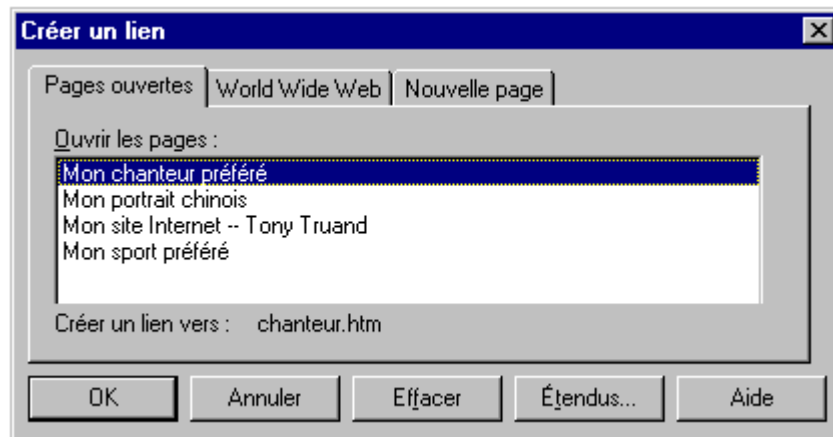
Créer un lien

Pages ouvertes | World Wide Web | Nouvelle page

Ouvrir les pages :

Mon chanteur préféré
Mon portrait chinois
Mon site Internet -- Tony Truand
Mon sport préféré

Créer un lien vers : chanteur.htm

OK | Annuler | Effacer | Étendus... | Aide